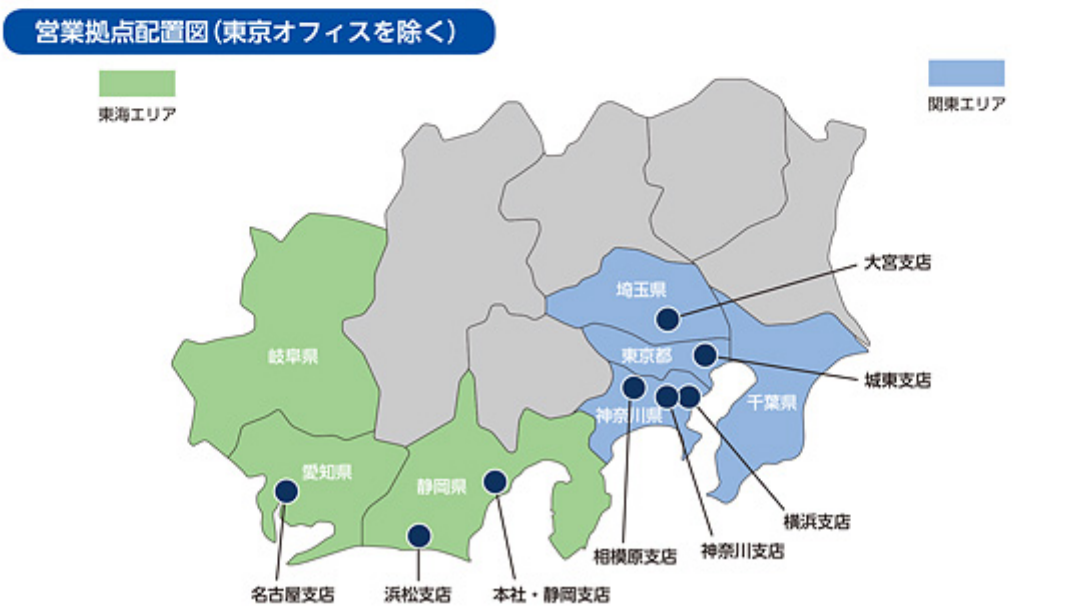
営業拠点配置図(東京オフィスを除く)

東海エリア

関東エリア

埼玉県

大宮支店

東京都

城東支店

千葉県

神奈川県

岐阜県

愛知県

静岡県

横浜支店

神奈川支店

相模原支店

名古屋支店

浜松支店

本社・静岡支店